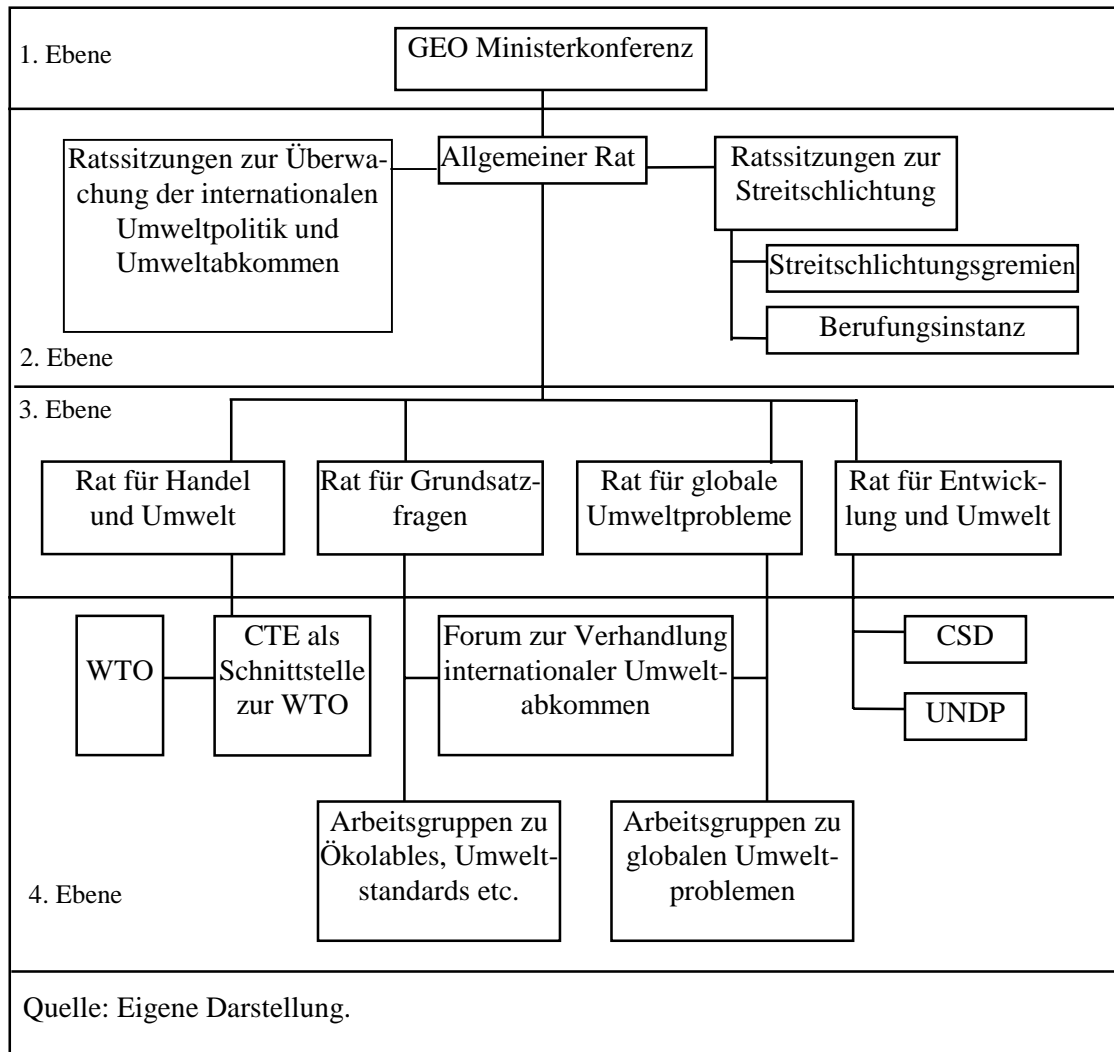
1. Ebene

GEO Ministerkonferenz

Ratssitzungen zur Überwachung der internationalen Umweltpolitik und Umweltabkommen

Allgemeiner Rat

Ratssitzungen zur Streitschlichtung

Streitschlichtungsgremien

Berufungsinstanz

2. Ebene

3. Ebene

Rat für Handel und Umwelt

Rat für Grundsatzfragen

Rat für globale Umweltprobleme

Rat für Entwicklung und Umwelt

WTO

CTE als Schnittstelle zur WTO

Forum zur Verhandlung internationaler Umweltabkommen

CSD

UNDP

Arbeitsgruppen zu Ökolables, Umweltstandards etc.

Arbeitsgruppen zu globalen Umweltproblemen

4. Ebene

Quelle: Eigene Darstellung.